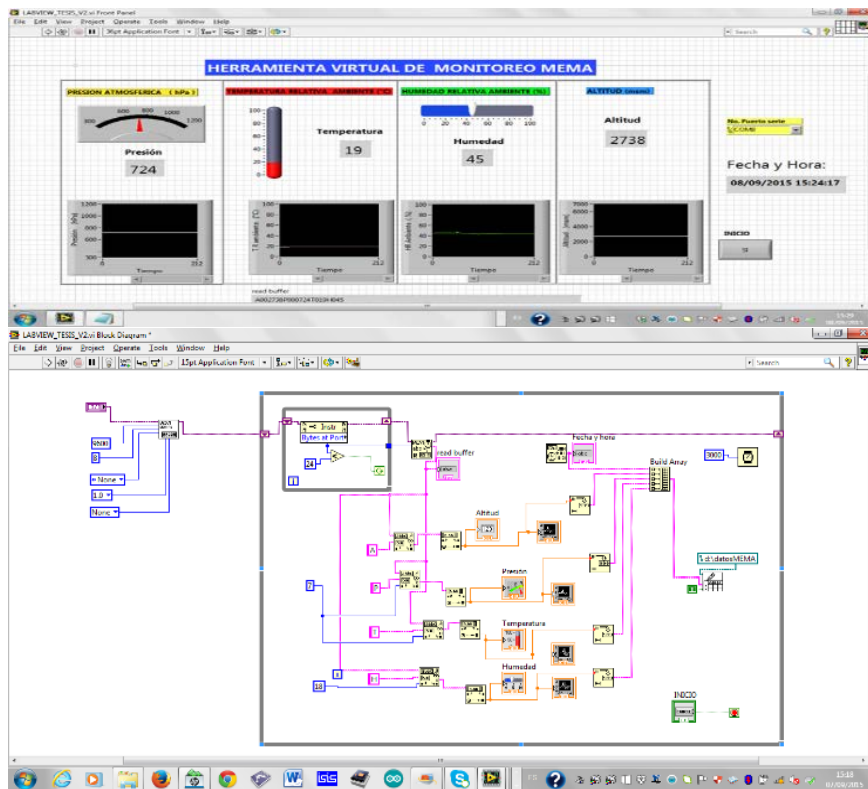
LABVIEW_TESIS_V2.vi Front Panel

File Edit View Project Operate Tools Window Help

15pt Application Font

Search

HERRAMIENTA VIRTUAL DE MONITOREO MEMA

PRESION ATMOSFERICA (hPa)

TEMPERATURA RELATIVA AMBIENTE (°C)

HUMEDAD RELATIVA AMBIENTE (%)

ALTITUD (msnm)

600 800 1000 400 1200

Presión

724

100 80 60 40 20 0

Temperatura

19

0 20 40 60 80 100

Humedad

45

Altitud

2738

No. Puerto serie

COM3

Fecha y Hora:

08/09/2015 15:24:17

INICIO

1000 800 600 300 0

Tiempo

0 212

100 50 0

Tiempo

0 212

100 50 0

Tiempo

0 212

Tiempo

0 212

read buffer

A00273879007247010A4045

LABVIEW_TESIS_V2.vi Block Diagram *

File Edit View Project Operate Tools Window Help

15pt Application Font

Search

9600

8

None

1.0

None

Instr

Bytes at Port

24

read buffer

Fecha y hora

Build Array

3000

Altitud

A

Presión

P

Temperatura

T

Humedad

H

7

1

18

d:\datosMEMA

INICIO